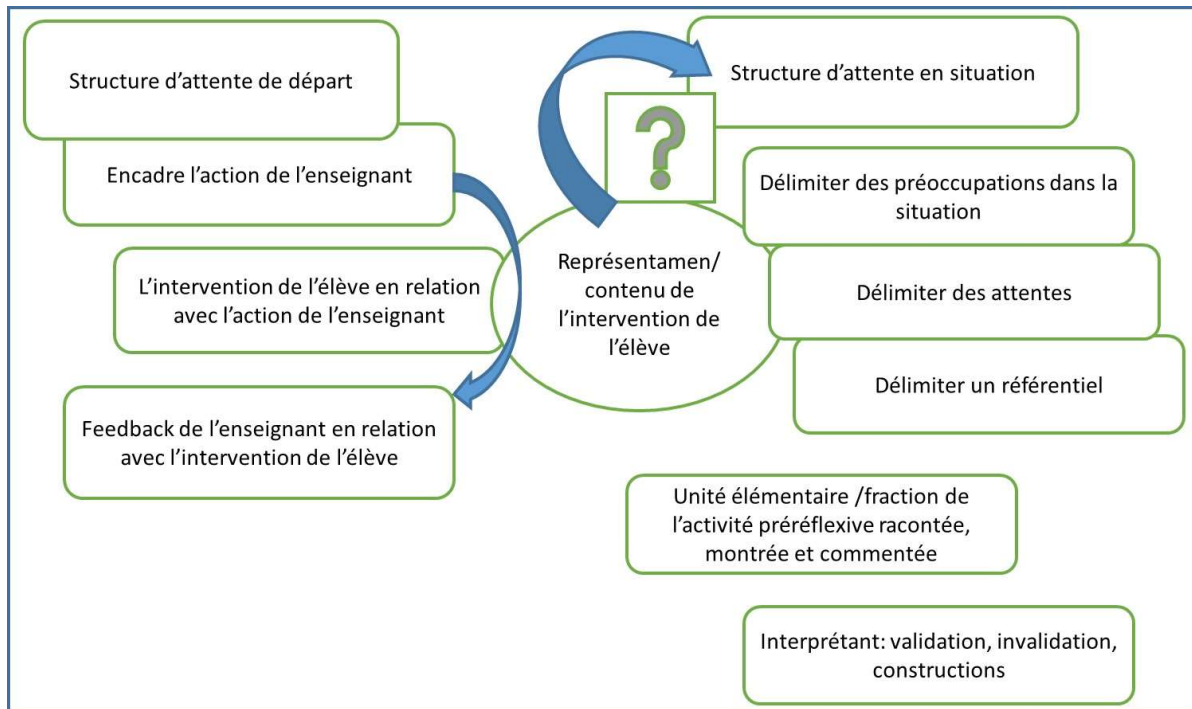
Structure d’attente de départ

Encadre l’action de l’enseignant

L’intervention de l’élève en relation avec l’action de l’enseignant

Feedback de l’enseignant en relation avec l’intervention de l’élève

Représentamen/ contenu de l’intervention de l’élève

?

Structure d’attente en situation

Délimiter des préoccupations dans la situation

Délimiter des attentes

Délimiter un référentiel

Unité élémentaire /fraction de l’activité préréflexive racontée, montrée et commentée

Interprétant: validation, invalidation, constructions